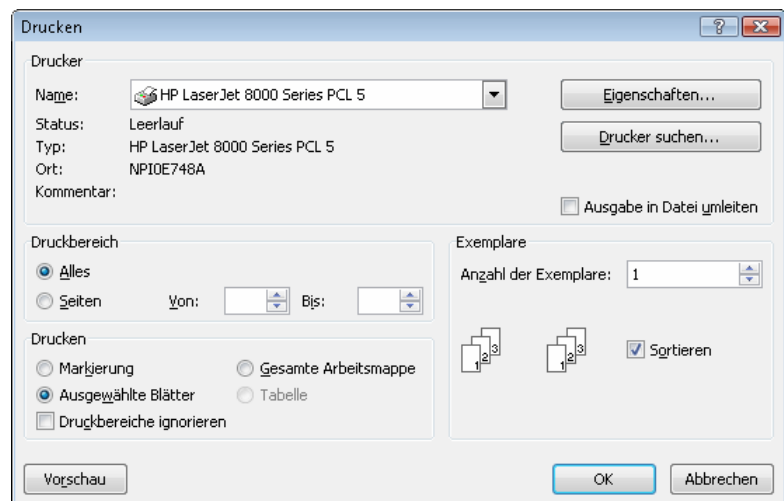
Drucken

?

Drucker

Name: HP LaserJet 8000 Series PCL 5

Status: Leerlauf

Typ: HP LaserJet 8000 Series PCL 5

Ort: NPI0E748A

Kommentar:

Eigenschaften...

Drucker suchen...

Ausgabe in Datei umleiten

Druckbereich

Alles

Seiten Von: Bis:

Exemplare

Anzahl der Exemplare: 1

Drucken

Markierung

Gesamte Arbeitsmappe

Ausgewählte Blätter

Tabelle

Druckbereiche ignorieren

1 2 3

1 2 3

Sortieren

Vorschau

OK

Abbrechen